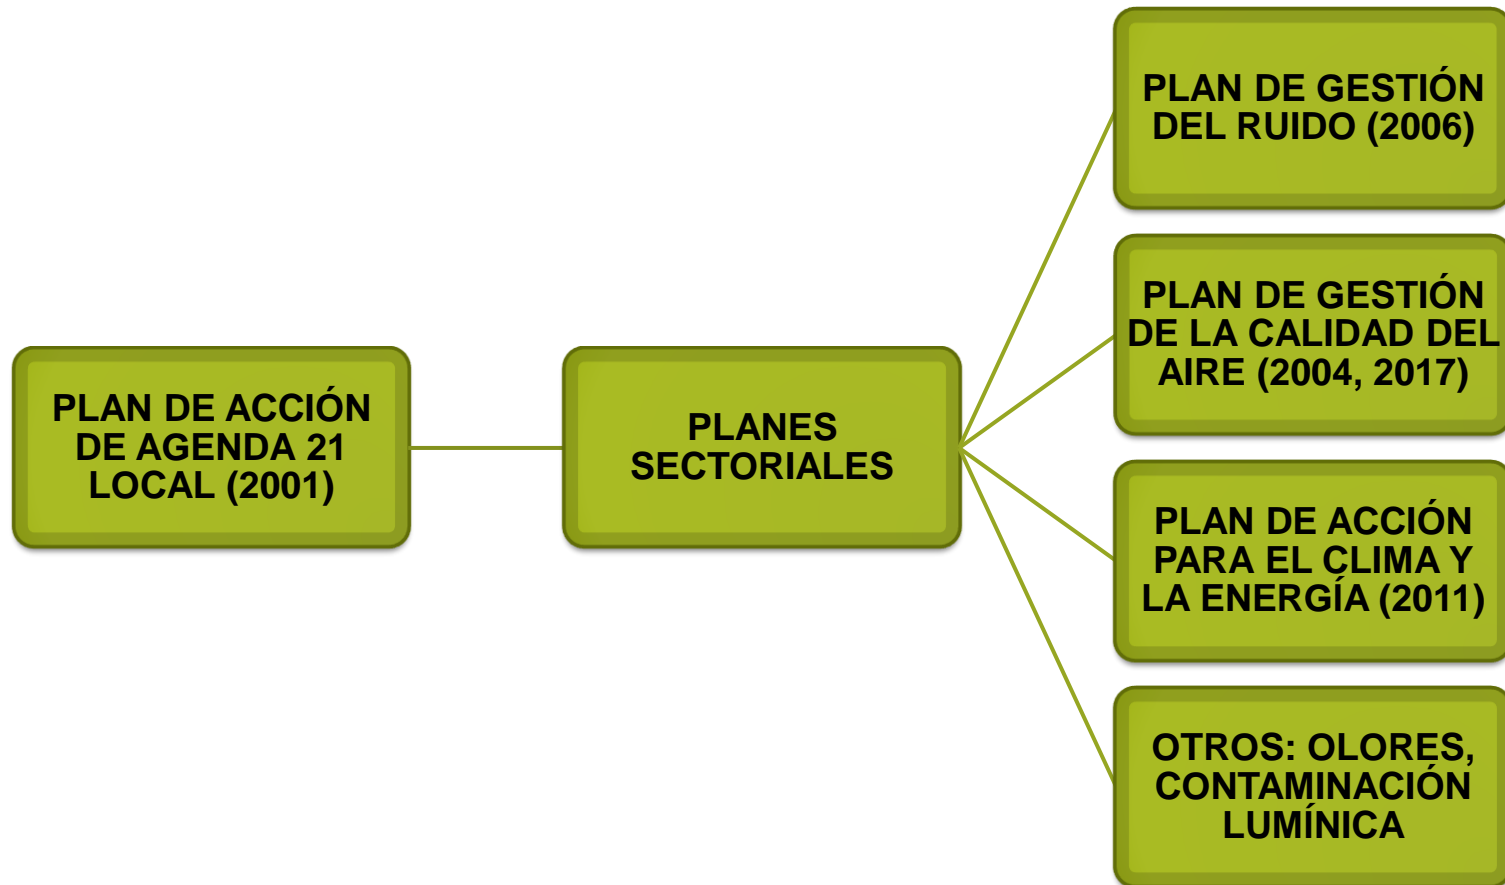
PLAN DE ACCIÓN DE AGENDA 21 LOCAL (2001)

PLANES SECTORIALES

PLAN DE GESTIÓN DEL RUIDO (2006)

PLAN DE GESTIÓN DE LA CALIDAD DEL AIRE (2004, 2017)

PLAN DE ACCIÓN PARA EL CLIMA Y LA ENERGÍA (2011)

OTROS: OLORES, CONTAMINACIÓN LUMÍNICA